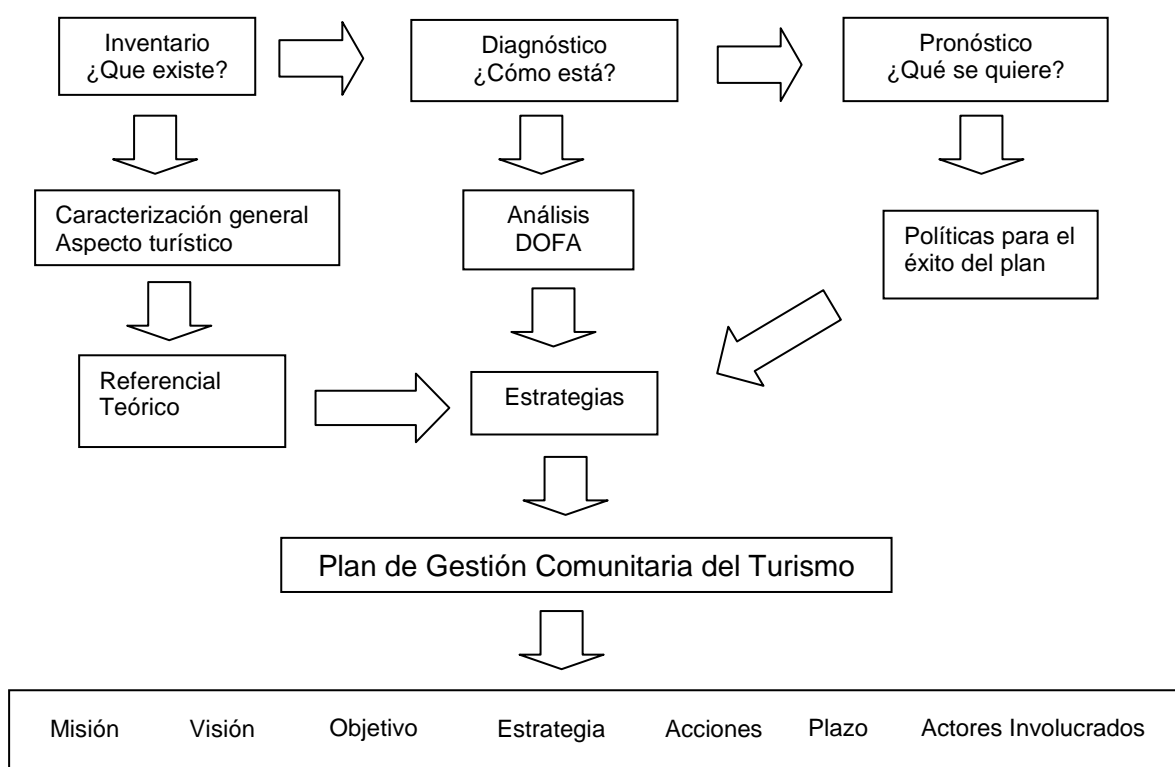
Inventario
¿Que existe?

Diagnóstico
¿Cómo está?

Pronóstico
¿Qué se quiere?

Caracterización general
Aspecto turístico

Análisis
DOFA

Políticas para el éxito del plan

Referencial
Teórico

Estrategias

Plan de Gestión Comunitaria del Turismo

Misión Visión Objetivo Estrategia Acciones Plazo Actores Involucrados